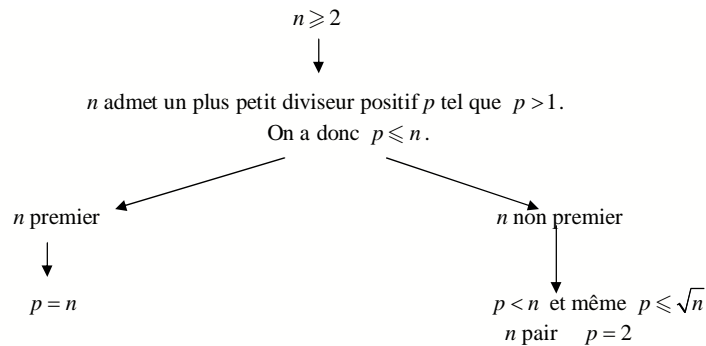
$n \geqslant 2$

$n$ admet un plus petit diviseur positif $p$ tel que $p > 1$.
On a donc $p \leqslant n$.

$n$ premier

$p = n$

$n$ non premier

$p < n$ et même $p \leqslant \sqrt{n}$
$n$ pair $p = 2$